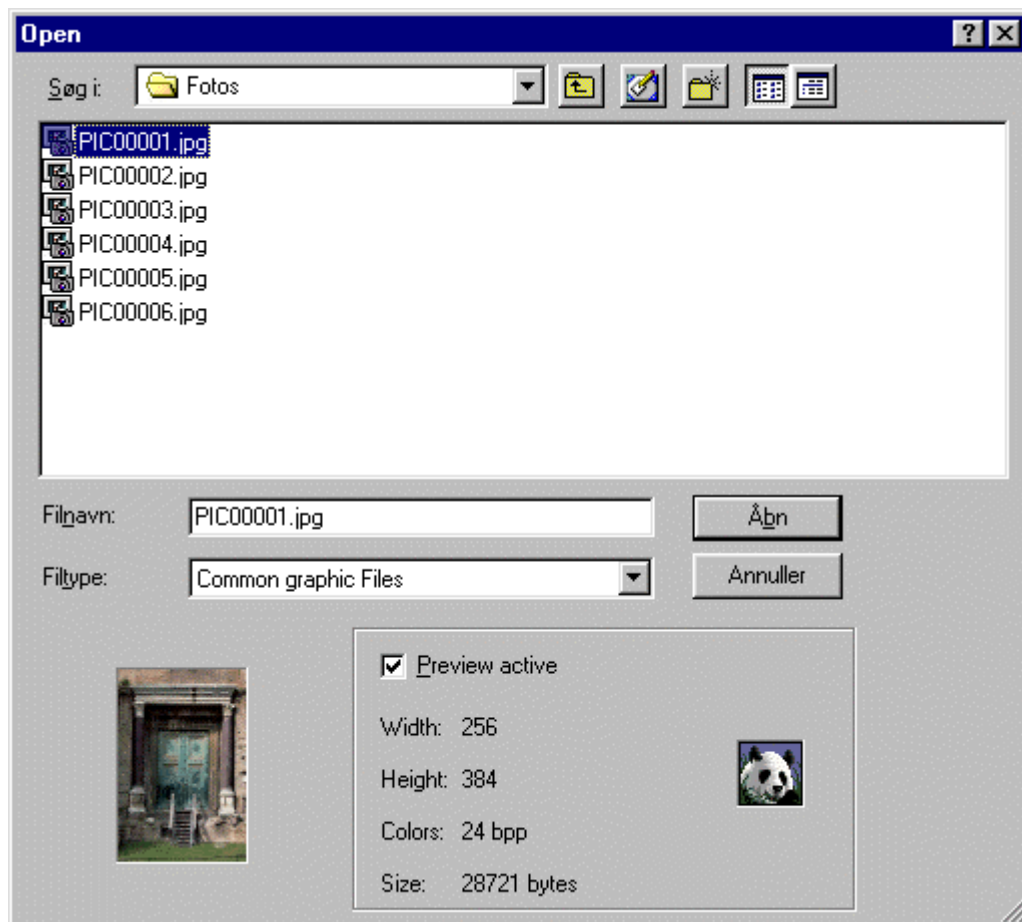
Open

?

Søg i: Fotos

PIC00001.jpg
PIC00002.jpg
PIC00003.jpg
PIC00004.jpg
PIC00005.jpg
PIC00006.jpg

Filnavn: PIC00001.jpg

Åbn

Filtype: Common graphic Files

Annuller

Preview active

Width: 256

Height: 384

Colors: 24 bpp

Size: 28721 bytes